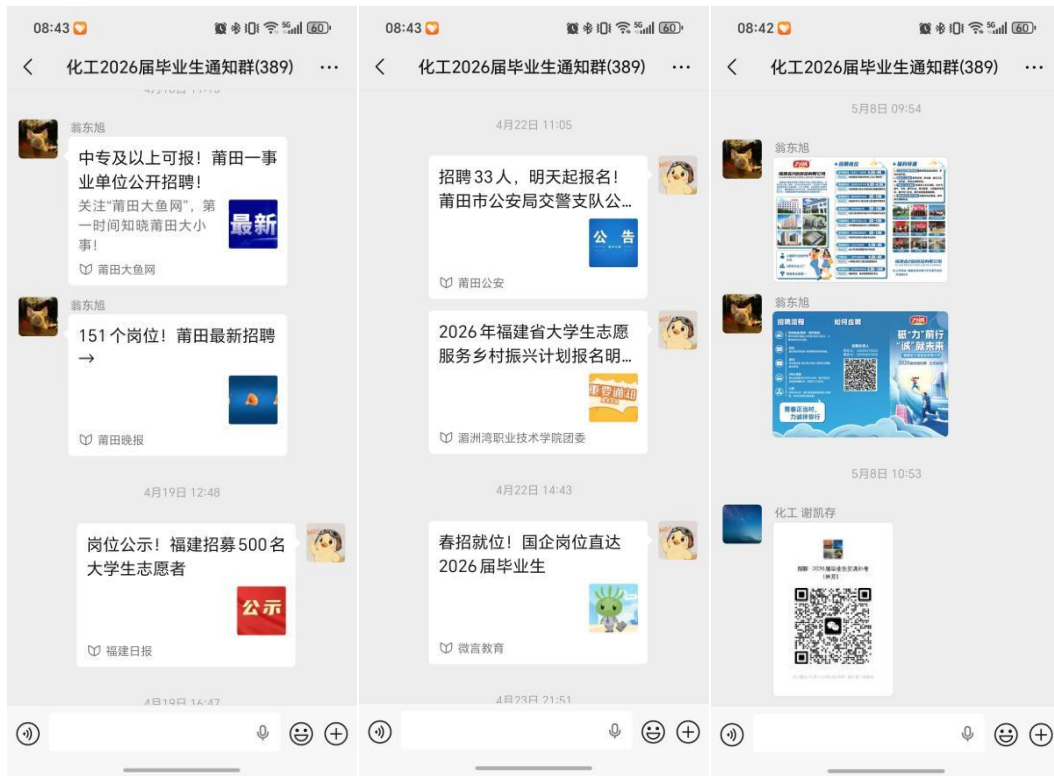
08:43 60

化工2026届毕业生通知群(389) ···

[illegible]

翁东旭

中专及以上可报！莆田一事业单位公开招聘！

关注"莆田大鱼网"，第一时间知晓莆田大小事！

最新

莆田大鱼网

翁东旭

151个岗位！莆田最新招聘→

莆田晚报

4月19日 12:48

岗位公示！福建招募500名大学生志愿者

公示

福建日报

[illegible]

08:43 60

化工2026届毕业生通知群(389) ···

4月22日 11:05

招聘33人，明天起报名！莆田市公安局交警支队公...

公告

莆田公安

2026年福建省大学生志愿服务乡村振兴计划报名明...

重要通知

湄洲湾职业技术学院团委

4月22日 14:43

春招就位！国企岗位直达2026届毕业生

微言教育

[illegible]

08:42 60

化工2026届毕业生通知群(389) ···

5月8日 09:54

翁东旭

翁东旭

招聘流程 如何应聘

赋"力"前行 "诚"就未来

5月8日 10:53

化工 谢凯存

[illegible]